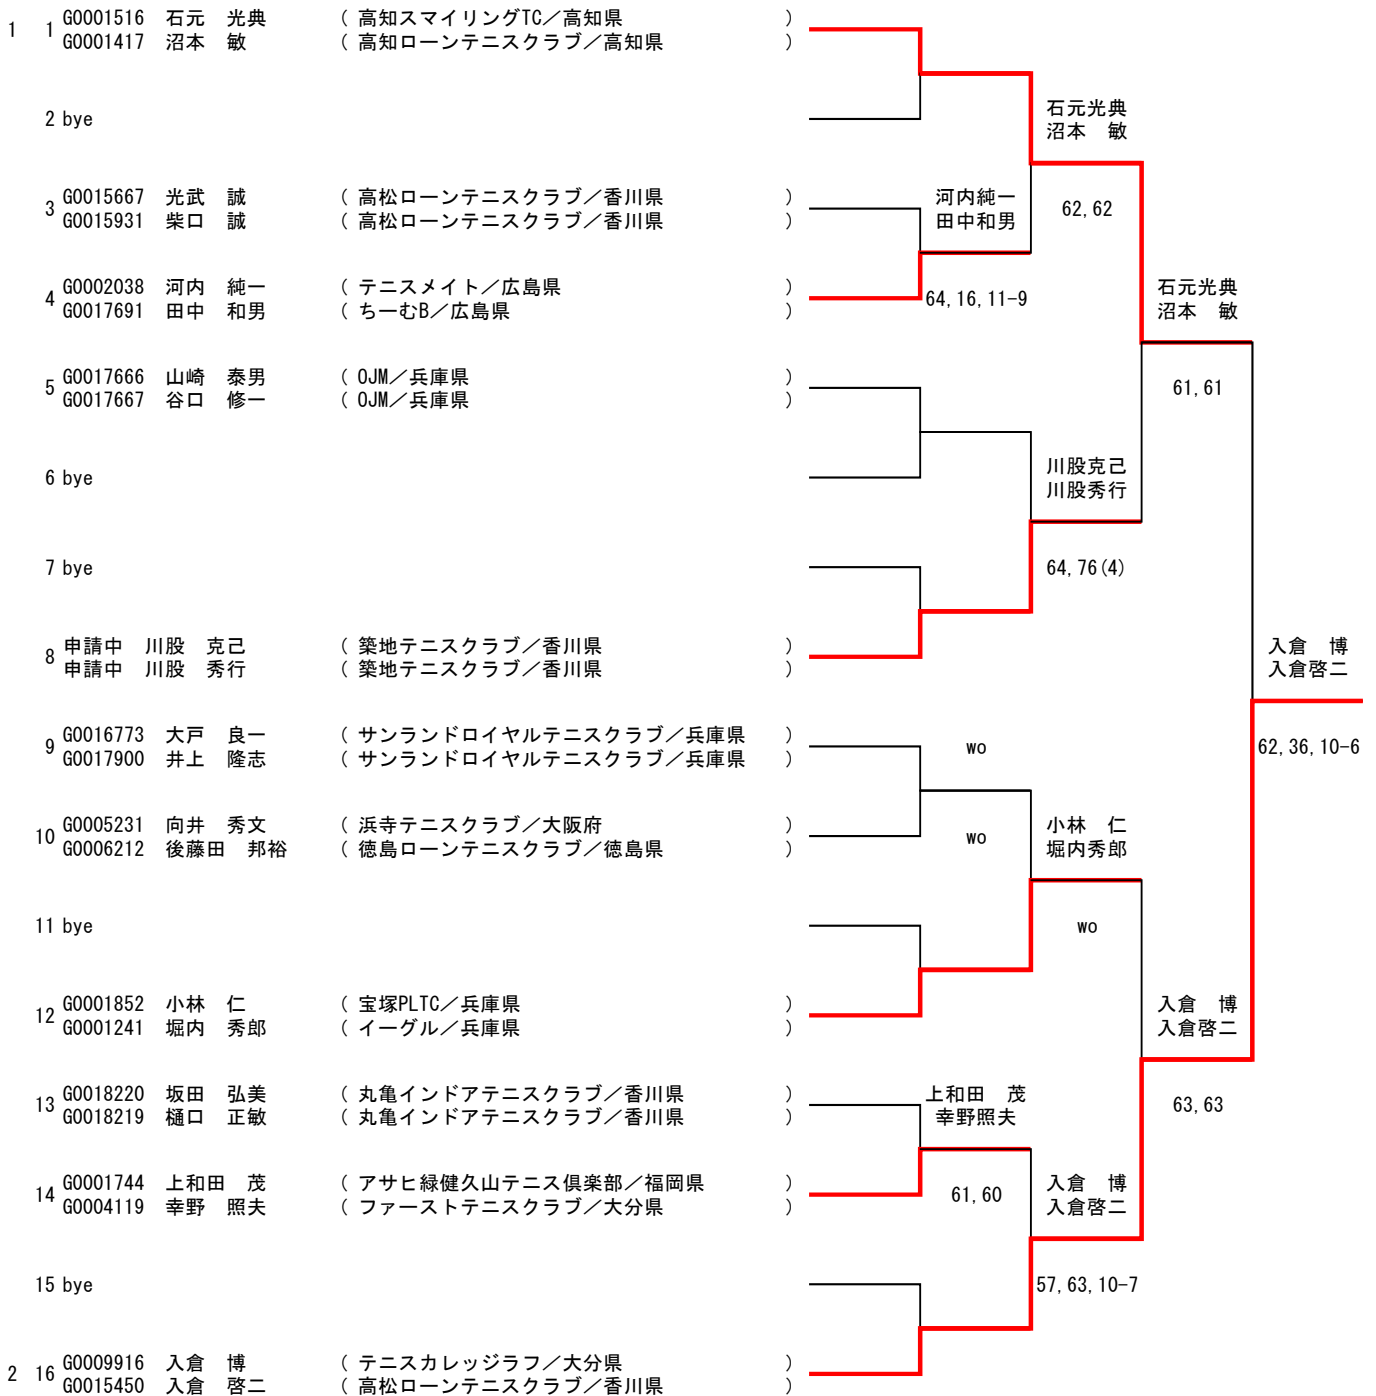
1 1 G0001516 石元 光典 ( 高知スマイリングTC／高知県 )
G0001417 沼本 敏 ( 高知ローンテニスクラブ／高知県 )

2 bye

3 G0015667 光武 誠 ( 高松ローンテニスクラブ／香川県 )
G0015931 柴口 誠 ( 高松ローンテニスクラブ／香川県 )

4 G0002038 河内 純一 ( テニスメイト／広島県 )
G0017691 田中 和男 ( ちーむB／広島県 )

5 G0017666 山崎 泰男 ( OJM／兵庫県 )
G0017667 谷口 修一 ( OJM／兵庫県 )

6 bye

7 bye

8 申請中 川股 克己 ( 築地テニスクラブ／香川県 )
申請中 川股 秀行 ( 築地テニスクラブ／香川県 )

9 G0016773 大戸 良一 ( サンランドロイヤルテニスクラブ／兵庫県 )
G0017900 井上 隆志 ( サンランドロイヤルテニスクラブ／兵庫県 )

10 G0005231 向井 秀文 ( 浜寺テニスクラブ／大阪府 )
G0006212 後藤田 邦裕 ( 徳島ローンテニスクラブ／徳島県 )

11 bye

12 G0001852 小林 仁 ( 宝塚PLTC／兵庫県 )
G0001241 堀内 秀郎 ( イーグル／兵庫県 )

13 G0018220 坂田 弘美 ( 丸亀インドアテニスクラブ／香川県 )
G0018219 樋口 正敏 ( 丸亀インドアテニスクラブ／香川県 )

14 G0001744 上和田 茂 ( アサヒ緑健久山テニス倶楽部／福岡県 )
G0004119 幸野 照夫 ( ファーストテニスクラブ／大分県 )

15 bye

2 16 G0009916 入倉 博 ( テニスカレッジラフ／大分県 )
G0015450 入倉 啓二 ( 高松ローンテニスクラブ／香川県 )

石元光典
沼本 敏

河内純一
田中和男
64, 16, 11-9

62, 62

石元光典
沼本 敏

61, 61

川股克己
川股秀行

64, 76(4)

入倉 博
入倉啓二

62, 36, 10-6

wo

wo

小林 仁
堀内秀郎

wo

入倉 博
入倉啓二

63, 63

上和田 茂
幸野照夫

61, 60

入倉 博
入倉啓二

57, 63, 10-7